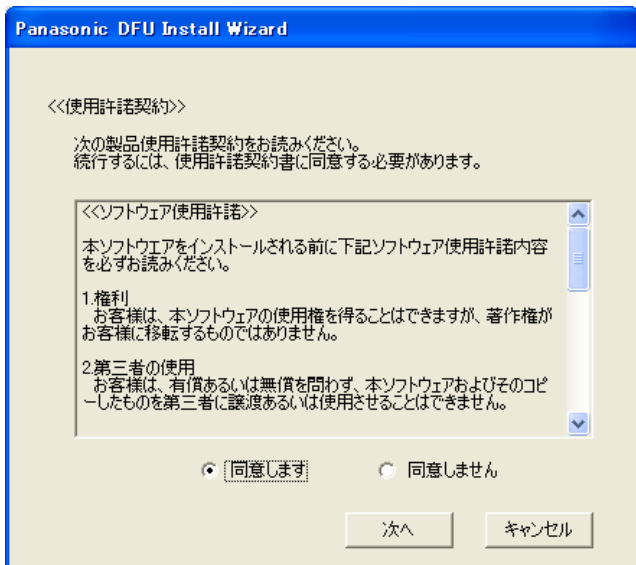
Panasonic DFU Install Wizard

<<使用許諾契約>>

次の製品使用許諾契約をお読みください。
続行するには、使用許諾契約書に同意する必要があります。

<<ソフトウェア使用許諾>>

本ソフトウエアをインストールされる前に下記ソフトウエア使用許諾内容を必ずお読みください。

1.権利
お客様は、本ソフトウェアの使用権を得ることはできますが、著作権がお客様に移転するものではありません。

2.第三者の使用
お客様は、有償あるいは無償を問わず、本ソフトウェアおよびそのコピーしたものを第三者に譲渡あるいは使用させることはできません。

同意します

同意しません

次へ

キャンセル